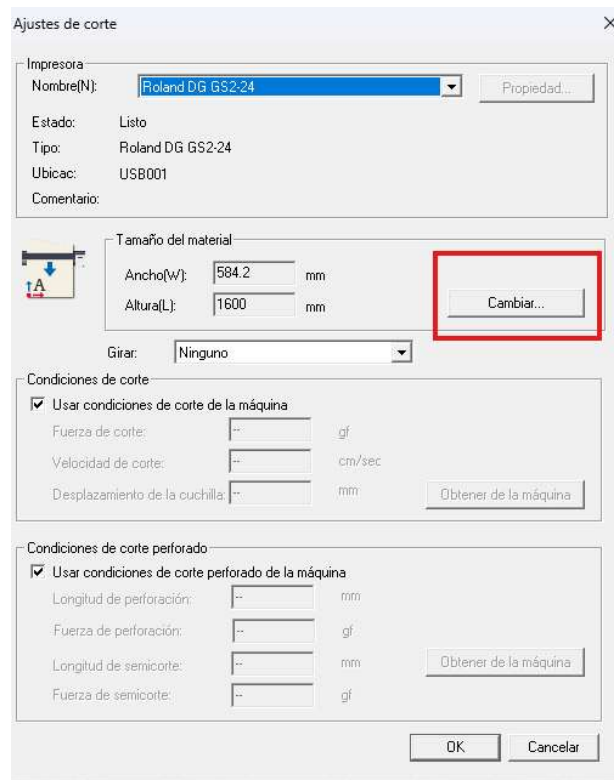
Ajustes de corte ×

Impresora
Nombre(N): Roland DG GS2-24 Propiedad...
Estado: Listo
Tipo: Roland DG GS2-24
Ubicac: USB001
Comentario:

Tamaño del material
Ancho(W): 584.2 mm
Altura(L): 1600 mm
Cambiar...

A

Girar: Ninguno

Condiciones de corte
Usar condiciones de corte de la máquina
Fuerza de corte: -- gf
Velocidad de corte: -- cm/sec
Desplazamiento de la cuchilla: -- mm
Obtener de la máquina

Condiciones de corte perforado
Usar condiciones de corte perforado de la máquina
Longitud de perforación: -- mm
Fuerza de perforación: -- gf
Longitud de semicorte: -- mm
Fuerza de semicorte: -- gf
Obtener de la máquina

OK Cancelar